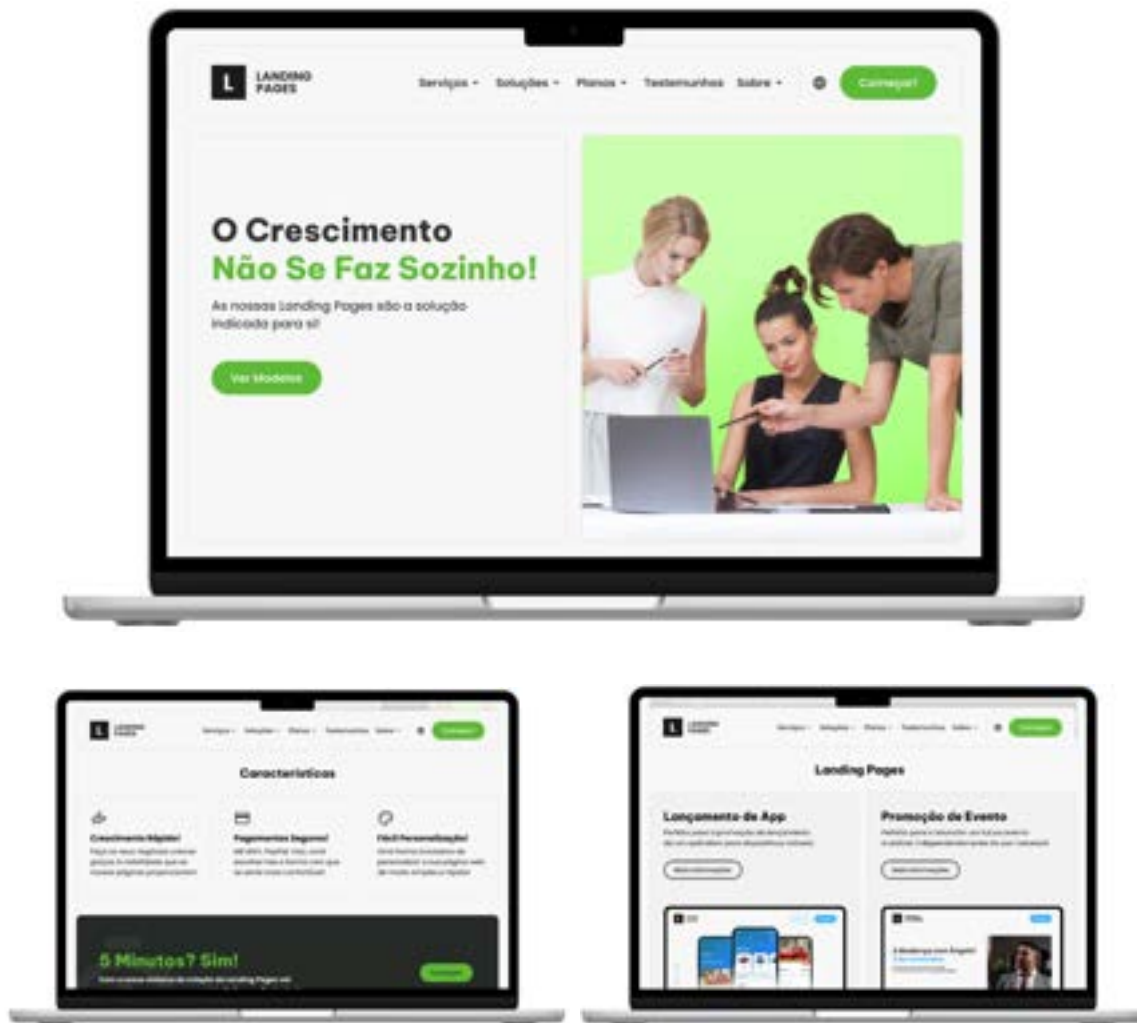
L LANDING PAGES

Serviços ▾ Soluções ▾ Planos ▾ Testemunhos Sobre ▾ Começar!

O Crescimento
Não Se Faz Sozinho!

As nossas Landing Pages são a solução indicada para si!

Ver Modelos

L LANDING PAGES

Serviços ▾ Soluções ▾ Planos ▾ Testemunhos Sobre ▾ Começar!

Características

Crescimento Rápido!
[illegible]

Pagamentos Seguros!
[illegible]

Fácil Personalização!
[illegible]

5 Minutos? Sim!
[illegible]

Começar!

L LANDING PAGES

Serviços ▾ Soluções ▾ Planos ▾ Testemunhos Sobre ▾ Começar!

Landing Pages

Lançamento de App
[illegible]

Mais informações

Promoção de Evento
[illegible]

Mais informações